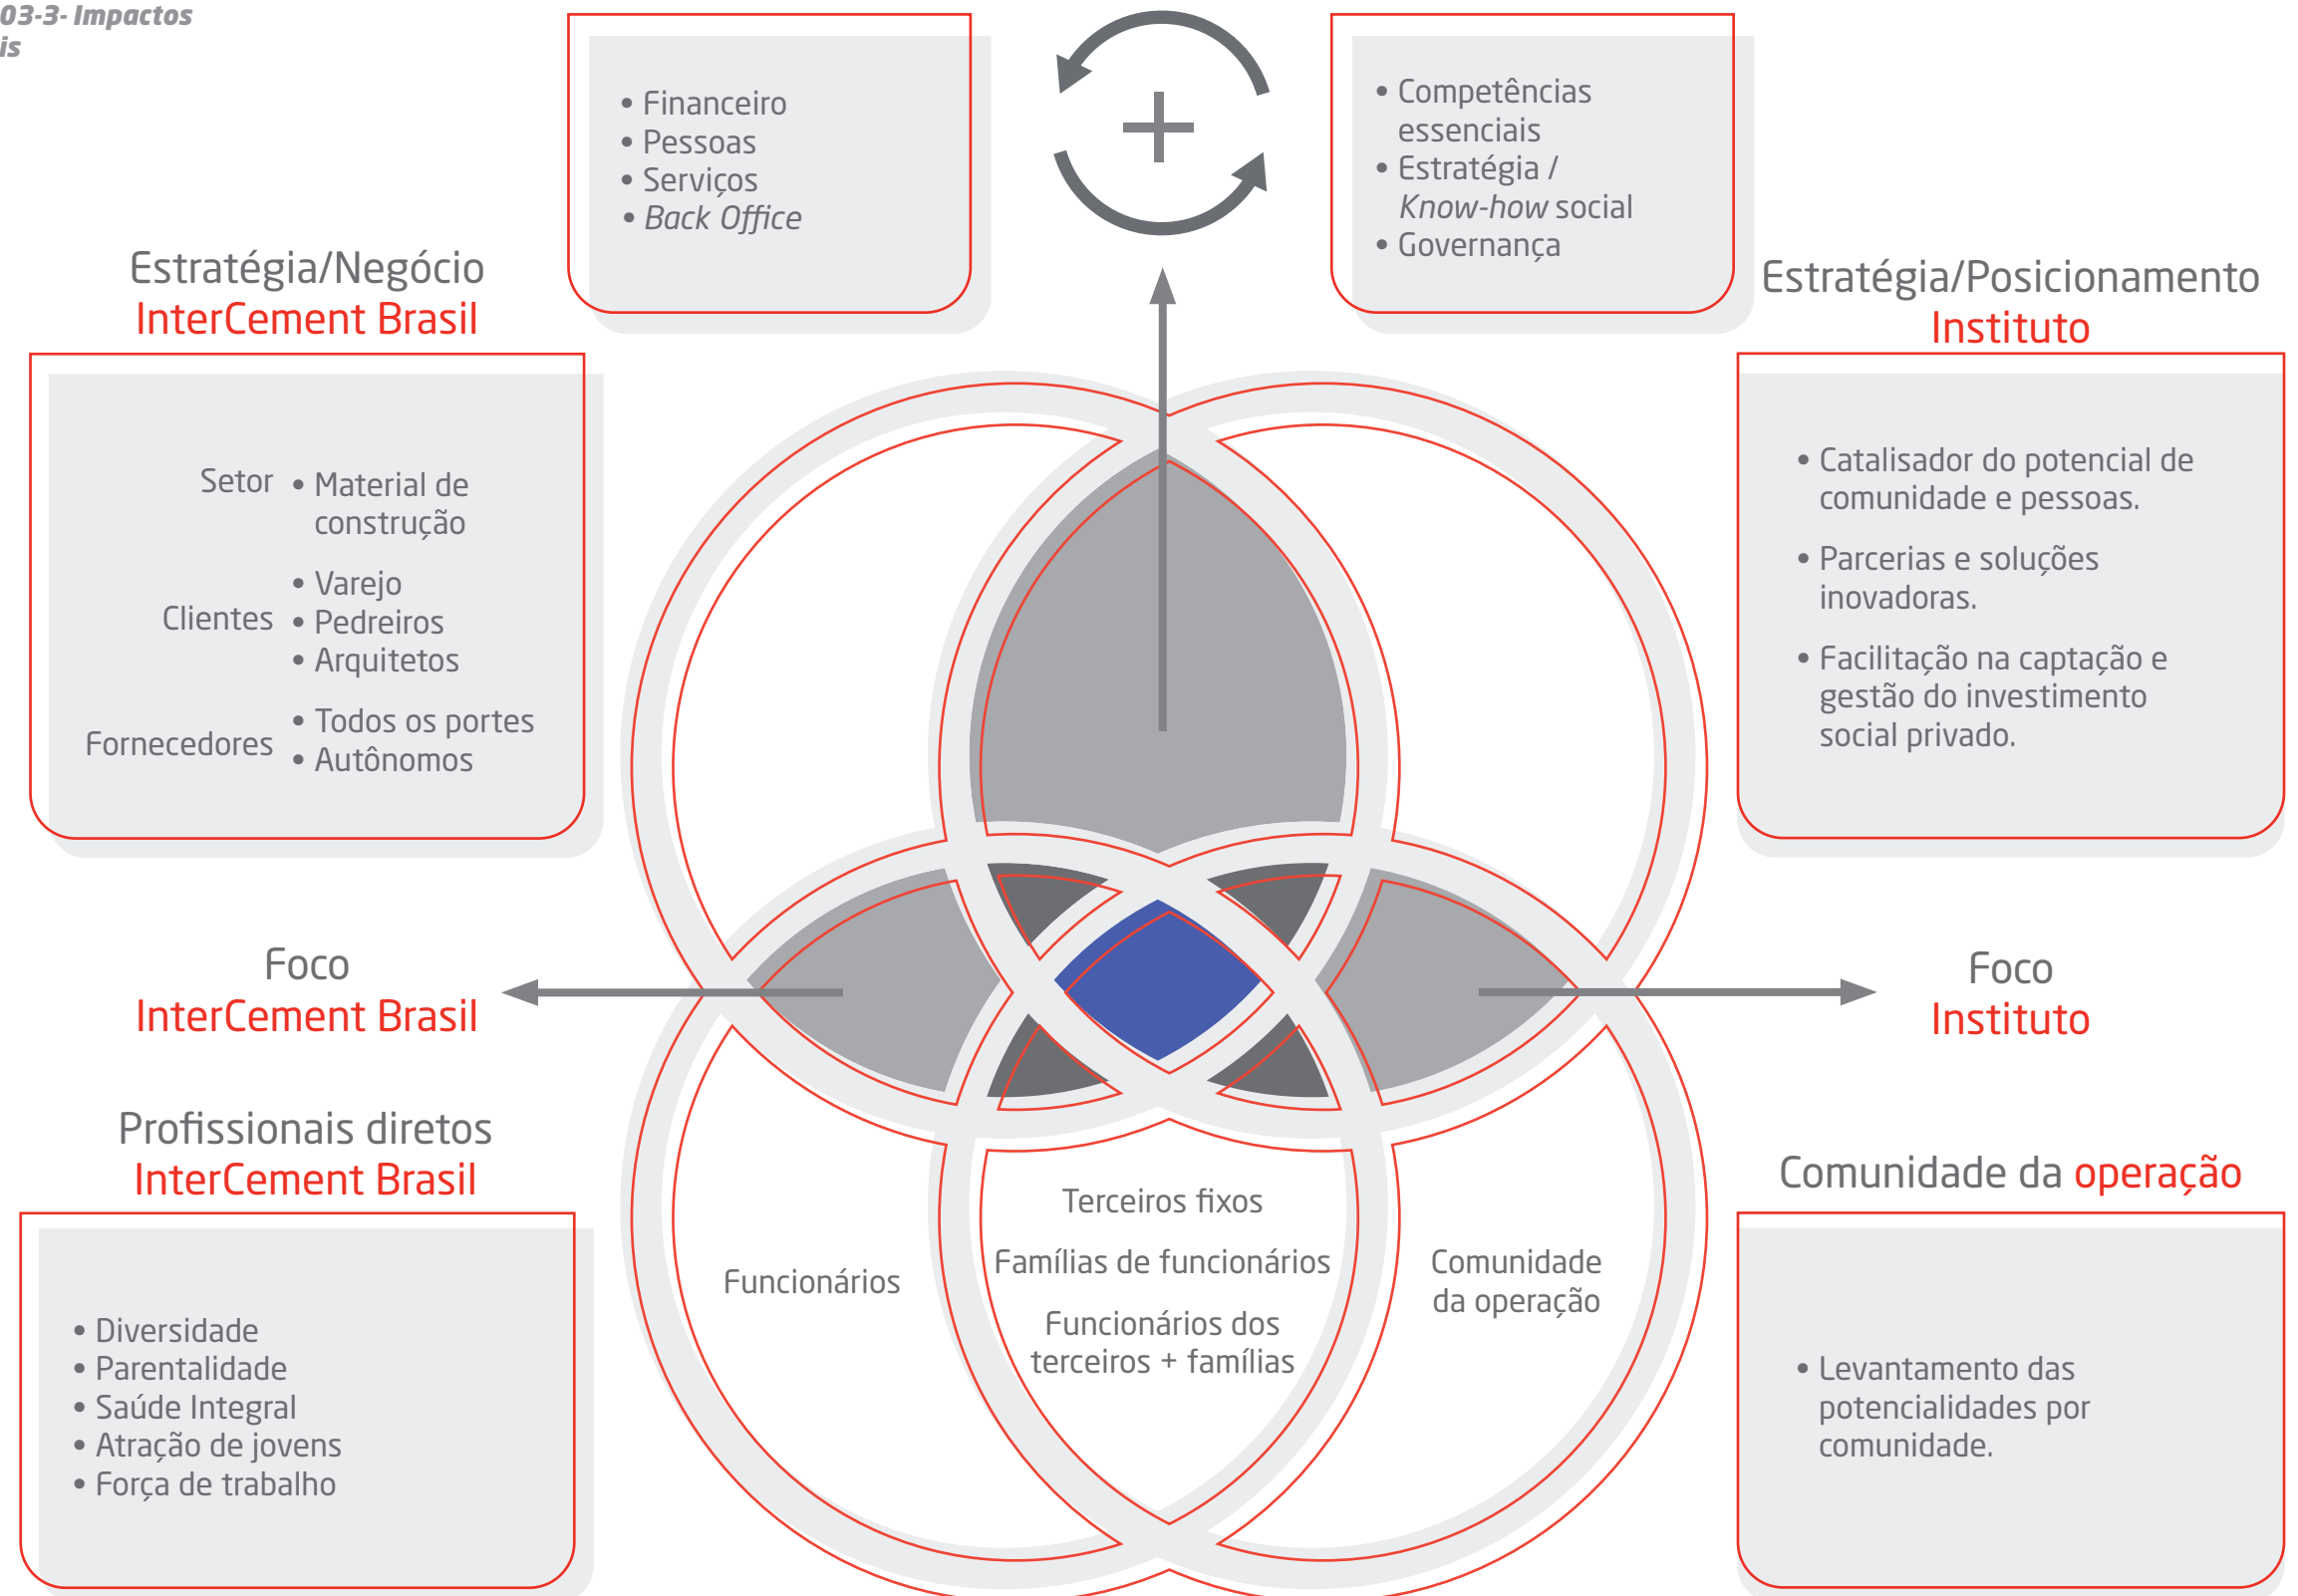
03-3- Impactos
is

• Financeiro
• Pessoas
• Serviços
• *Back Office*

+

• Competências essenciais
• Estratégia / *Know-how* social
• Governança

Estratégia/Negócio
InterCement Brasil

Setor • Material de construção

Clientes • Varejo
• Pedreiros
• Arquitetos

Fornecedores • Todos os portes
• Autônomos

Estratégia/Posicionamento
Instituto

• Catalisador do potencial de comunidade e pessoas.
• Parcerias e soluções inovadoras.
• Facilitação na captação e gestão do investimento social privado.

Foco
InterCement Brasil

Foco
Instituto

Profissionais diretos
InterCement Brasil

• Diversidade
• Parentalidade
• Saúde Integral
• Atração de jovens
• Força de trabalho

Funcionários

Terceiros fixos

Famílias de funcionários

Funcionários dos terceiros + famílias

Comunidade da operação

Comunidade da operação

• Levantamento das potencialidades por comunidade.